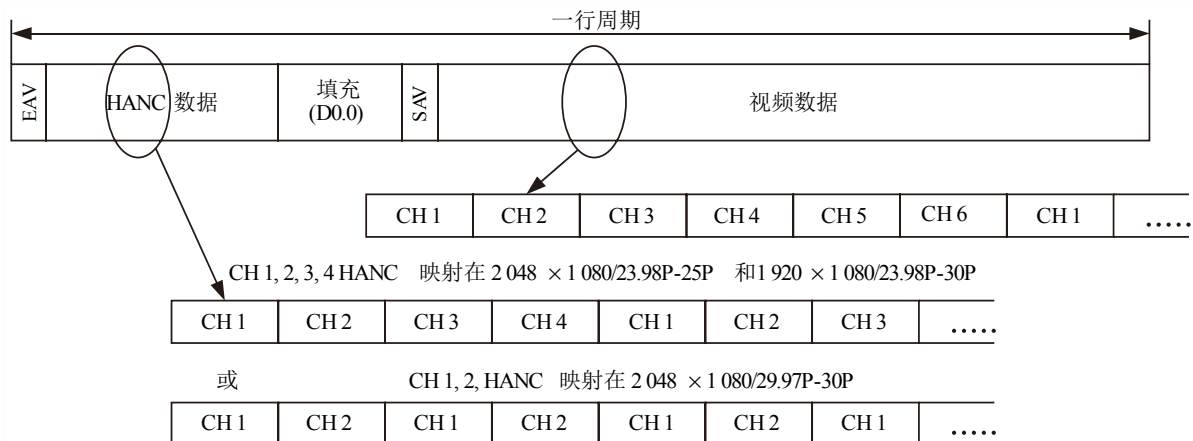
一行周期

| EAV | HANC 数据 | 填充 (D0.0) | SAV | 视频数据 |
|---|---|---|---|---|

| CH 1 | CH 2 | CH 3 | CH 4 | CH 5 | CH 6 | CH 1 | ..... |
|---|---|---|---|---|---|---|---|

CH 1, 2, 3, 4 HANC 映射在 2 048 × 1 080/23.98P-25P 和1 920 × 1 080/23.98P-30P

| CH 1 | CH 2 | CH 3 | CH 4 | CH 1 | CH 2 | CH 3 | ..... |
|---|---|---|---|---|---|---|---|

或 CH 1, 2, HANC 映射在 2 048 × 1 080/29.97P-30P

| CH 1 | CH 2 | CH 1 | CH 2 | CH 1 | CH 2 | CH 1 | ..... |
|---|---|---|---|---|---|---|---|